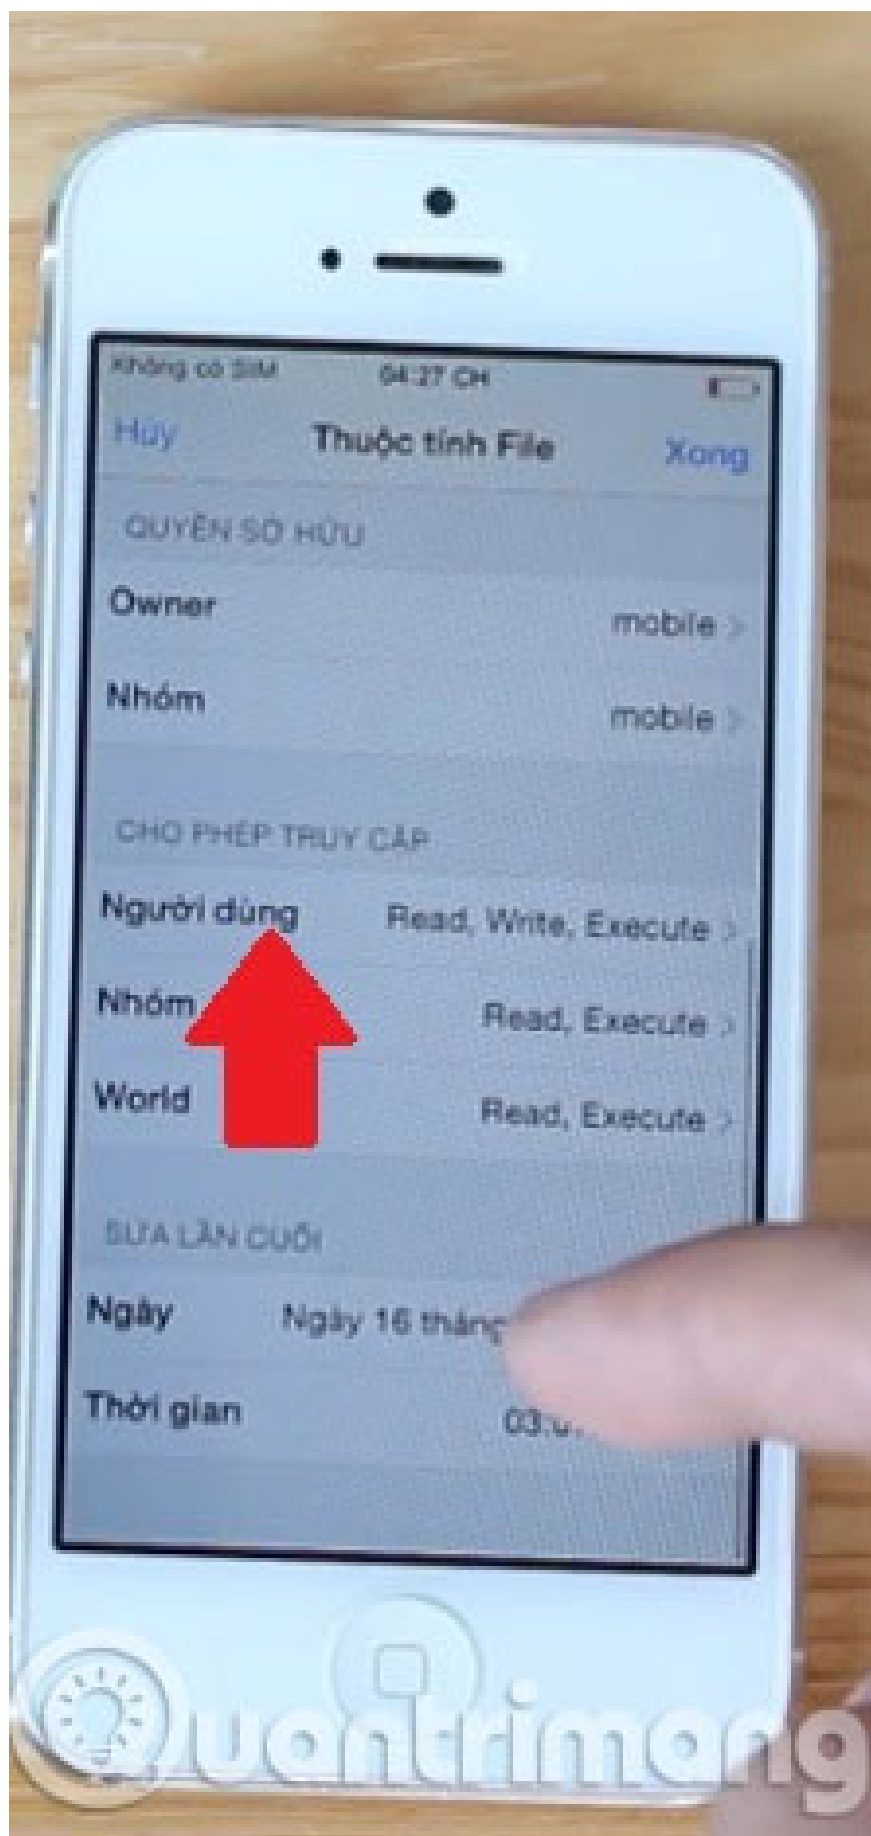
Không có SIM
04:27 CH

Hủy
Thuộc tính File
Xong

QUYỀN SỞ HỮU
Owner mobile
Nhóm mobile

CHO PHÉP TRUY CẬP
Người dùng Read, Write, Execute
Nhóm Read, Execute
World Read, Execute

SỬA LẦN CUỐI
Ngày Ngày 16 thán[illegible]
Thời gian 03:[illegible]

Quantrimang